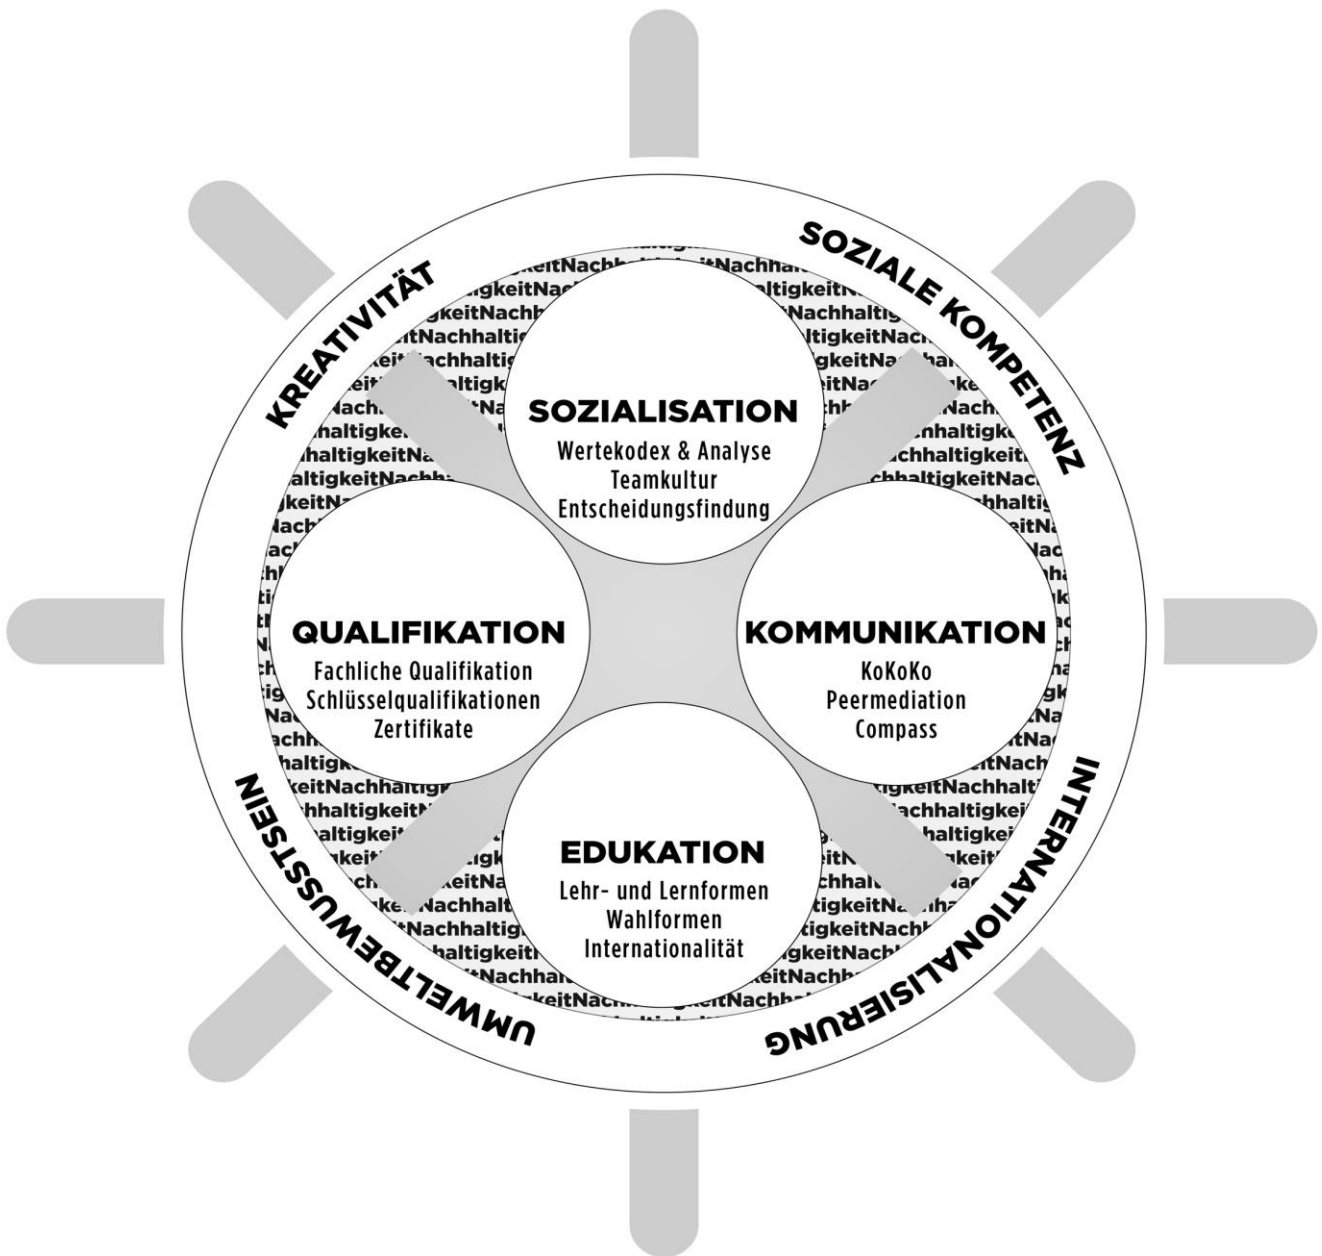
KREATIVITÄT

SOZIALE KOMPETENZ

UMWELTBEWUSSTSEIN

INTERNATIONALISIERUNG

SOZIALISATION
Wertekodex & Analyse
Teamkultur
Entscheidungsfindung

QUALIFIKATION
Fachliche Qualifikation
Schlüsselqualifikationen
Zertifikate

KOMMUNIKATION
KoKoKo
Peermediation
Compass

EDUKATION
Lehr- und Lernformen
Wahlformen
Internationalität

NachhaltigkeitNachhaltigkeitNachhaltigkeitNachhaltigkeit